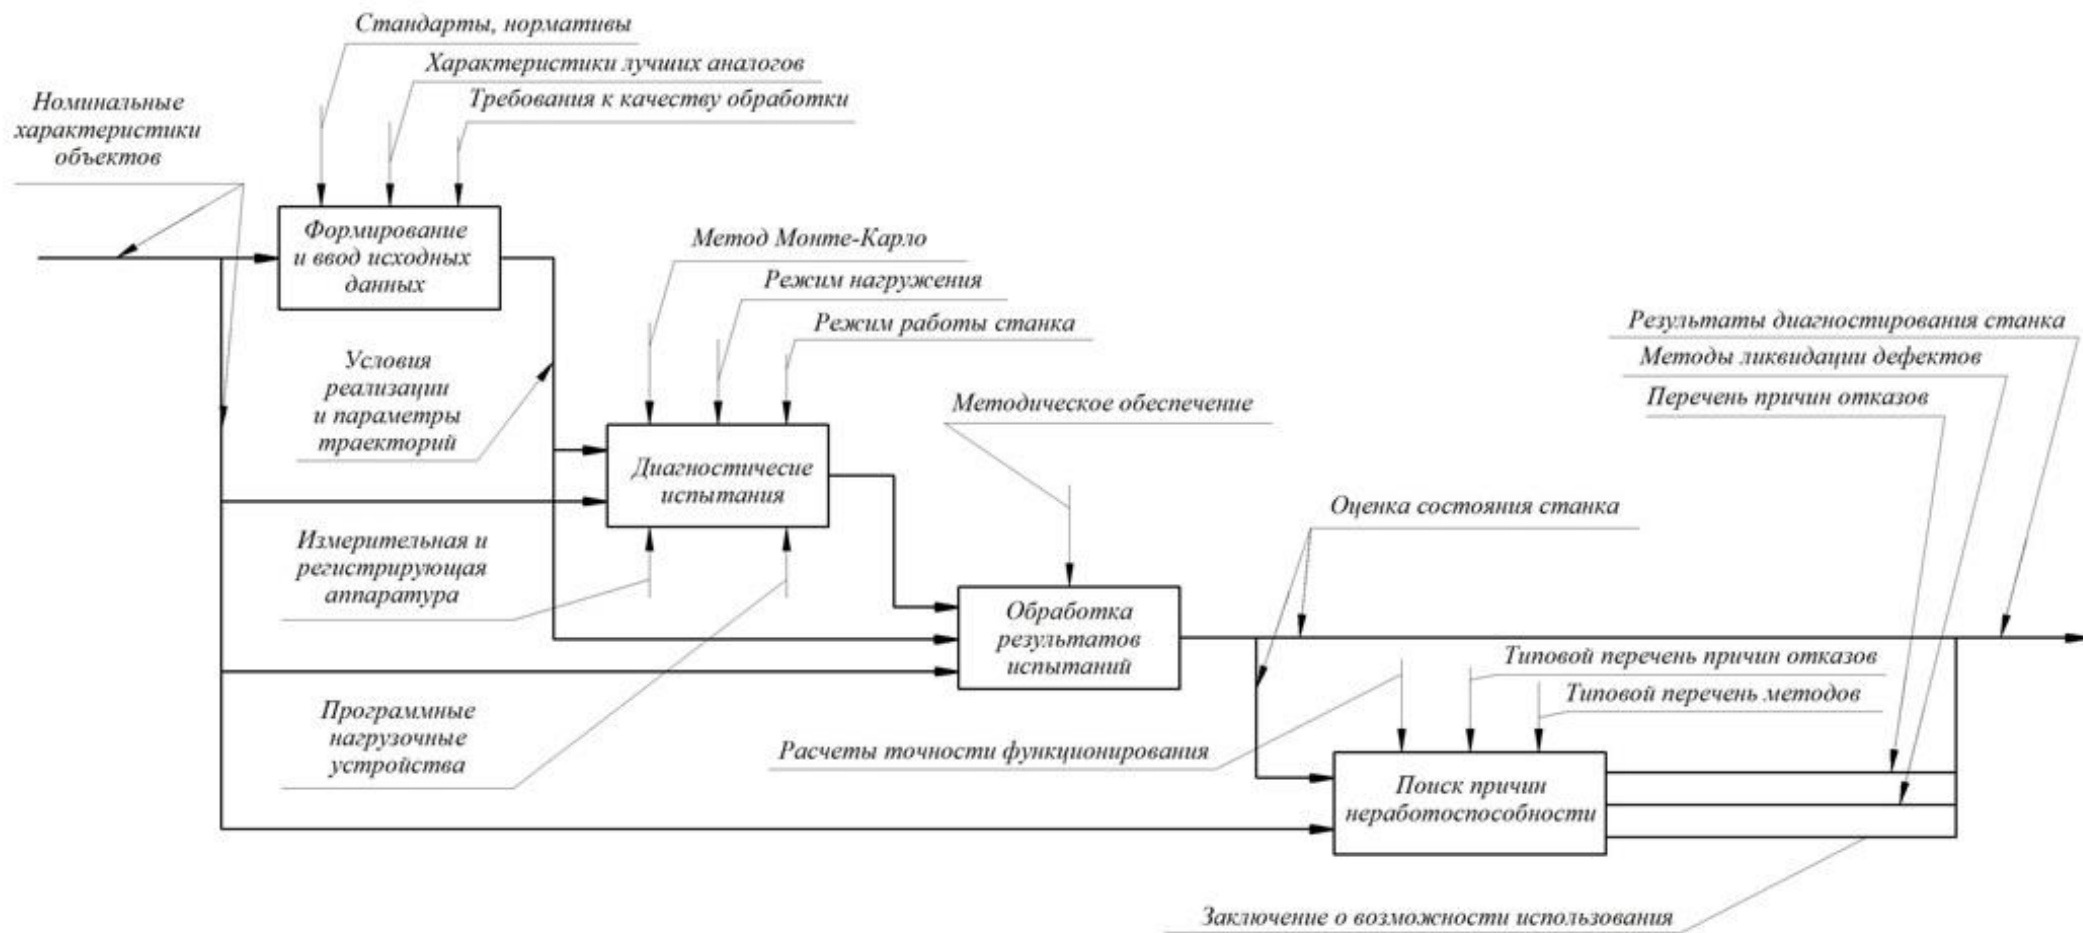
Стандарты, нормативы

Характеристики лучших аналогов

Требования к качеству обработки

Номинальные характеристики объектов

Формирование и ввод исходных данных

Метод Монте-Карло

Режим нагружения

Режим работы станка

Условия реализации и параметры траекторий

Диагностичесие испытания

Методическое обеспечение

Результаты диагностирования станка

Методы ликвидации дефектов

Перечень причин отказов

Оценка состояния станка

Измерительная и регистрирующая аппаратура

Обработка результатов испытаний

Типовой перечень причин отказов

Типовой перечень методов

Программные нагрузочные устройства

Расчеты точности функционирования

Поиск причин неработоспособности

Заключение о возможности использования